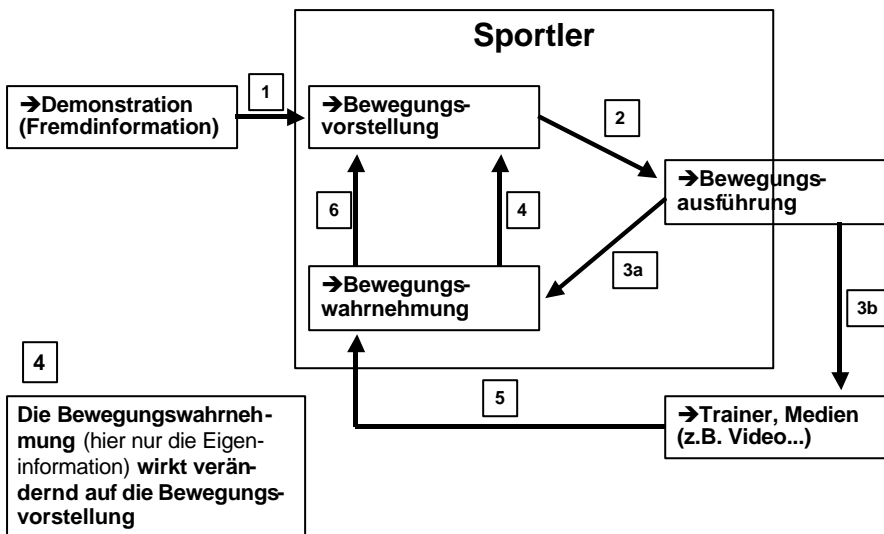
Sportler

1

→Demonstration (Fremdinformation)

→Bewegungsvorstellung

2

→Bewegungsausführung

6

4

3a

→Bewegungswahrnehmung

3b

4

5

Die Bewegungswahrnehmung (hier nur die Eigeninformation) wirkt verändernd auf die Bewegungsvorstellung

→Trainer, Medien (z.B. Video...)